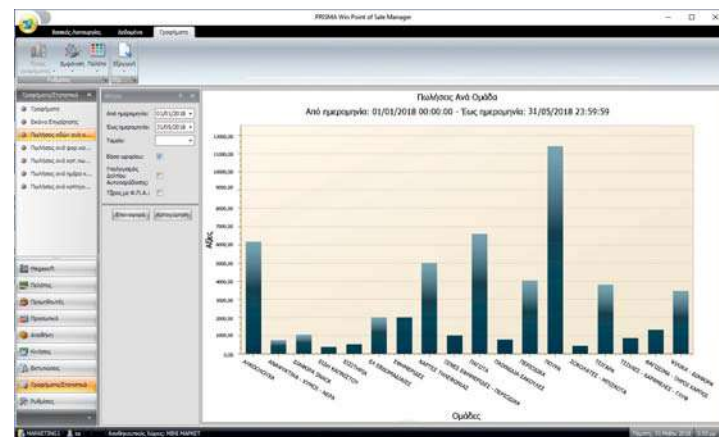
PRISMA Win Point of Sale Manager

Πωλήσεις Ανά Ομάδα

Από ημερομηνία: 01/01/2018 00:00:00 - Έως ημερομηνία: 31/05/2018 23:59:59

Αξία

Ομάδες

Από ημερομηνία: 01/01/2018
Έως ημερομηνία: 31/05/2018
Ταμείο:

Μισθοδοσία
Πελάτες
Προμηθευτές
Προϊόντα
Αποθήκη
Κινήσεις
Εκτυπώσεις
Γραφήματα/Στατιστικά
Ρυθμίσεις

12000,00
11000,00
10000,00
9000,00
8000,00
7000,00
6000,00
5000,00
4000,00
3000,00
2000,00
1000,00
0,00

ΑΝΑΨΥΚΤΙΚΑ
ΕΙΔΗ ΚΑΠΝΙΣΤΟΥ
ΕΦΗΜΕΡΙΔΕΣ
ΠΑΓΩΤΑ
ΠΕΡΙΟΔΙΚΑ
ΠΟΤΑ
ΣΟΚΟΛΑΤΕΣ
ΤΣΙΓΑΡΑ
ΤΣΙΧΛΕΣ
ΦΑΓΗΤΟ

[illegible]